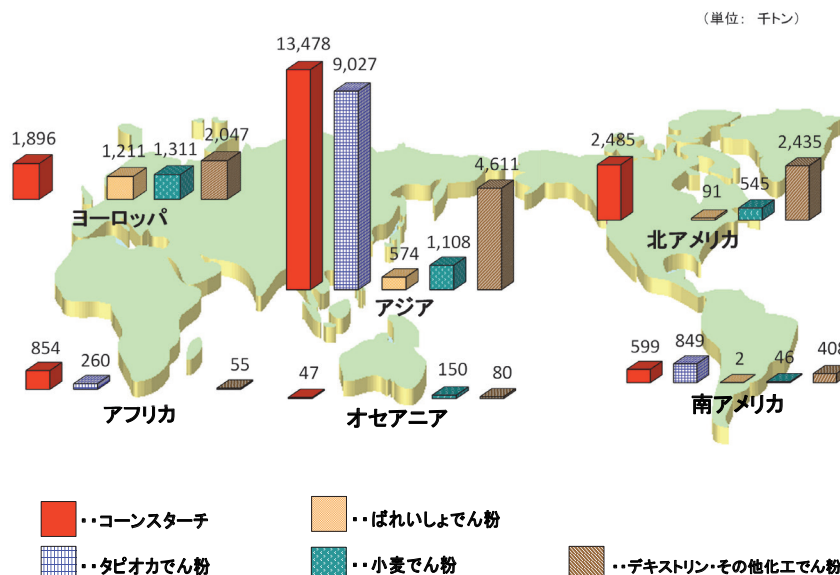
（単位： 千トン）

1,896
1,211 1,311 2,047
ヨーロッパ

13,478 9,027

4,611
574 1,108
アジア

2,485
91 545 2,435
北アメリカ

854 260
55
アフリカ

47
150 80
オセアニア

599 849
2 46 408
南アメリカ

・・コーンスターチ
・・ばれいしょでん粉
・・タピオカでん粉
・・小麦でん粉
・・デキストリン・その他化工でん粉